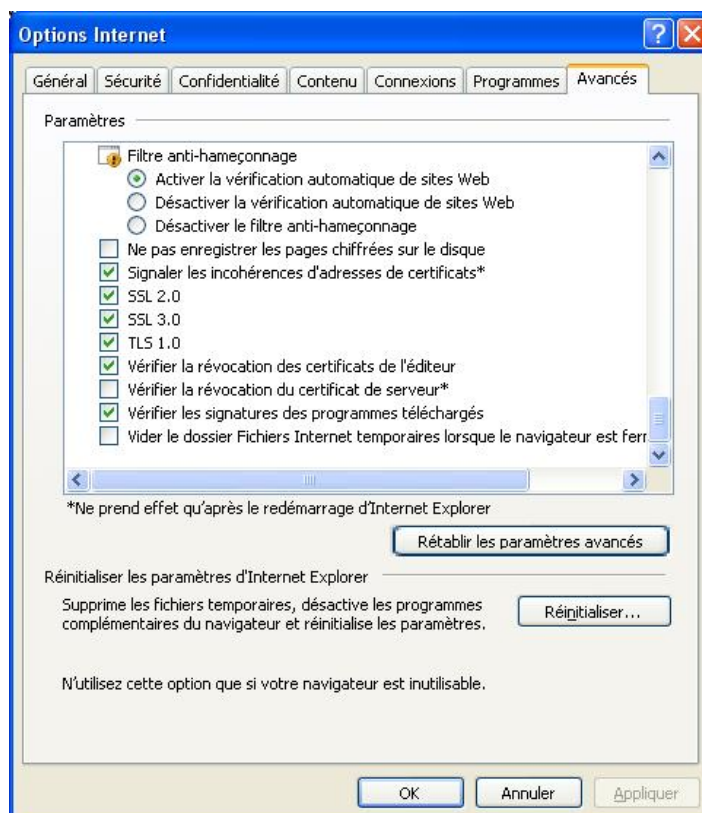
Options Internet

Général | Sécurité | Confidentialité | Contenu | Connexions | Programmes | Avancés

Paramètres

Filtre anti-hameçonnage
Activer la vérification automatique de sites Web
Désactiver la vérification automatique de sites Web
Désactiver le filtre anti-hameçonnage
Ne pas enregistrer les pages chiffrées sur le disque
Signaler les incohérences d'adresses de certificats*
SSL 2.0
SSL 3.0
TLS 1.0
Vérifier la révocation des certificats de l'éditeur
Vérifier la révocation du certificat de serveur*
Vérifier les signatures des programmes téléchargés
Vider le dossier Fichiers Internet temporaires lorsque le navigateur est ferr

*Ne prend effet qu'après le redémarrage d'Internet Explorer

Rétablir les paramètres avancés

Réinitialiser les paramètres d'Internet Explorer

Supprime les fichiers temporaires, désactive les programmes complémentaires du navigateur et réinitialise les paramètres.

Réinitialiser...

N'utilisez cette option que si votre navigateur est inutilisable.

OK | Annuler | Appliquer